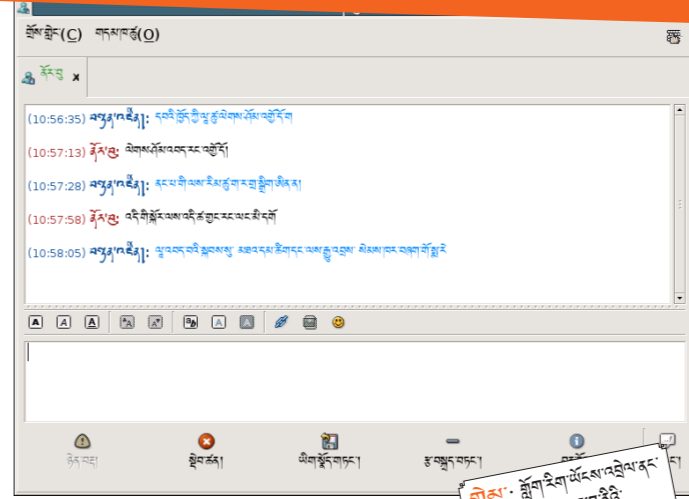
གླེང་སྒྲོམ(C) གདམ་ག(O)

ནོར་བུ ×

(10:56:35) བསྟན་འཛིན།: ངའི་ཁྱོད་ཀྱི་ཡུ་རུ་ཡིག་ཆ་འཕྲོ་འགོད་བྱེད།
(10:57:13) ནོར་བུ: ཡིག་འཕྲིན་འབབ་ངང་འགོད་དོ།
(10:57:28) བསྟན་འཛིན།: ང་ཡི་ལམ་རིམ་ཆེན་མོ་རྒྱ་སྐད་ཀྱི་ཞིབ་ཐིག
(10:57:58) ནོར་བུ: འདི་ཡིས་སྒོར་ལམ་འདི་ཚ་གྲང་ངང་མིན་དགོས།
(10:58:05) བསྟན་འཛིན།: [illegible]

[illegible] ཕྱིར་ནོར། ཡིག་སྣོད་གཏོང་། རྩ་བསྡུར་གཏོང་། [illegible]

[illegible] སྒྲོག་རིག་ཡོངས་འབྲེལ་ནང་ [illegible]